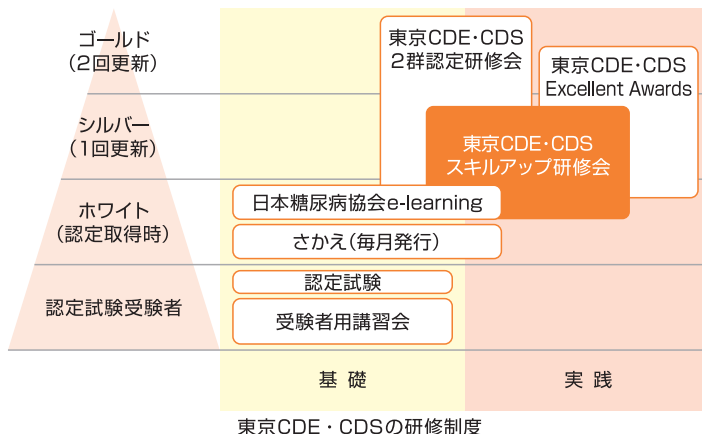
ゴールド
(2回更新)

シルバー
(1回更新)

ホワイト
(認定取得時)

認定試験受験者

東京CDE・CDS
2群認定研修会

東京CDE・CDS
Excellent Awards

東京CDE・CDS
スキルアップ研修会

日本糖尿病協会e-learning

さかえ(毎月発行)

認定試験

受験者用講習会

基礎

実践

東京CDE・CDSの研修制度